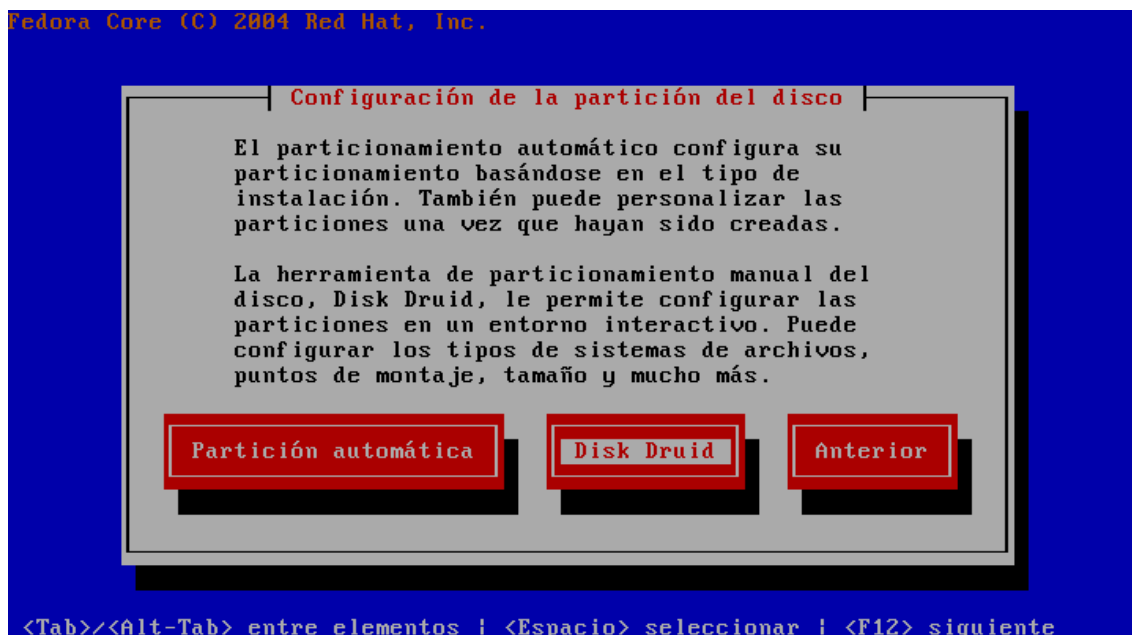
Fedora Core (C) 2004 Red Hat, Inc.

Configuración de la partición del disco

El particionamiento automático configura su particionamiento basándose en el tipo de instalación. También puede personalizar las particiones una vez que hayan sido creadas.

La herramienta de particionamiento manual del disco, Disk Druid, le permite configurar las particiones en un entorno interactivo. Puede configurar los tipos de sistemas de archivos, puntos de montaje, tamaño y mucho más.

Partición automática

Disk Druid

Anterior

<Tab>/<Alt-Tab> entre elementos | <Espacio> seleccionar | <F12> siguiente